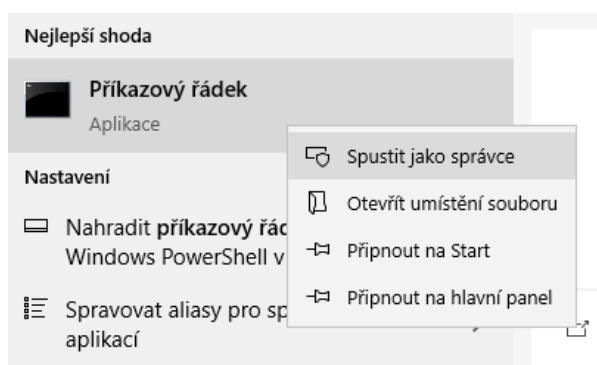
Nejlepší shoda

Příkazový řádek

Aplikace

Nastavení

Nahradit příkazový řác
Windows PowerShell v

Spravovat aliasy pro sp
aplikací

Spustit jako správce

Otevřít umístění souboru

Připnout na Start

Připnout na hlavní panel